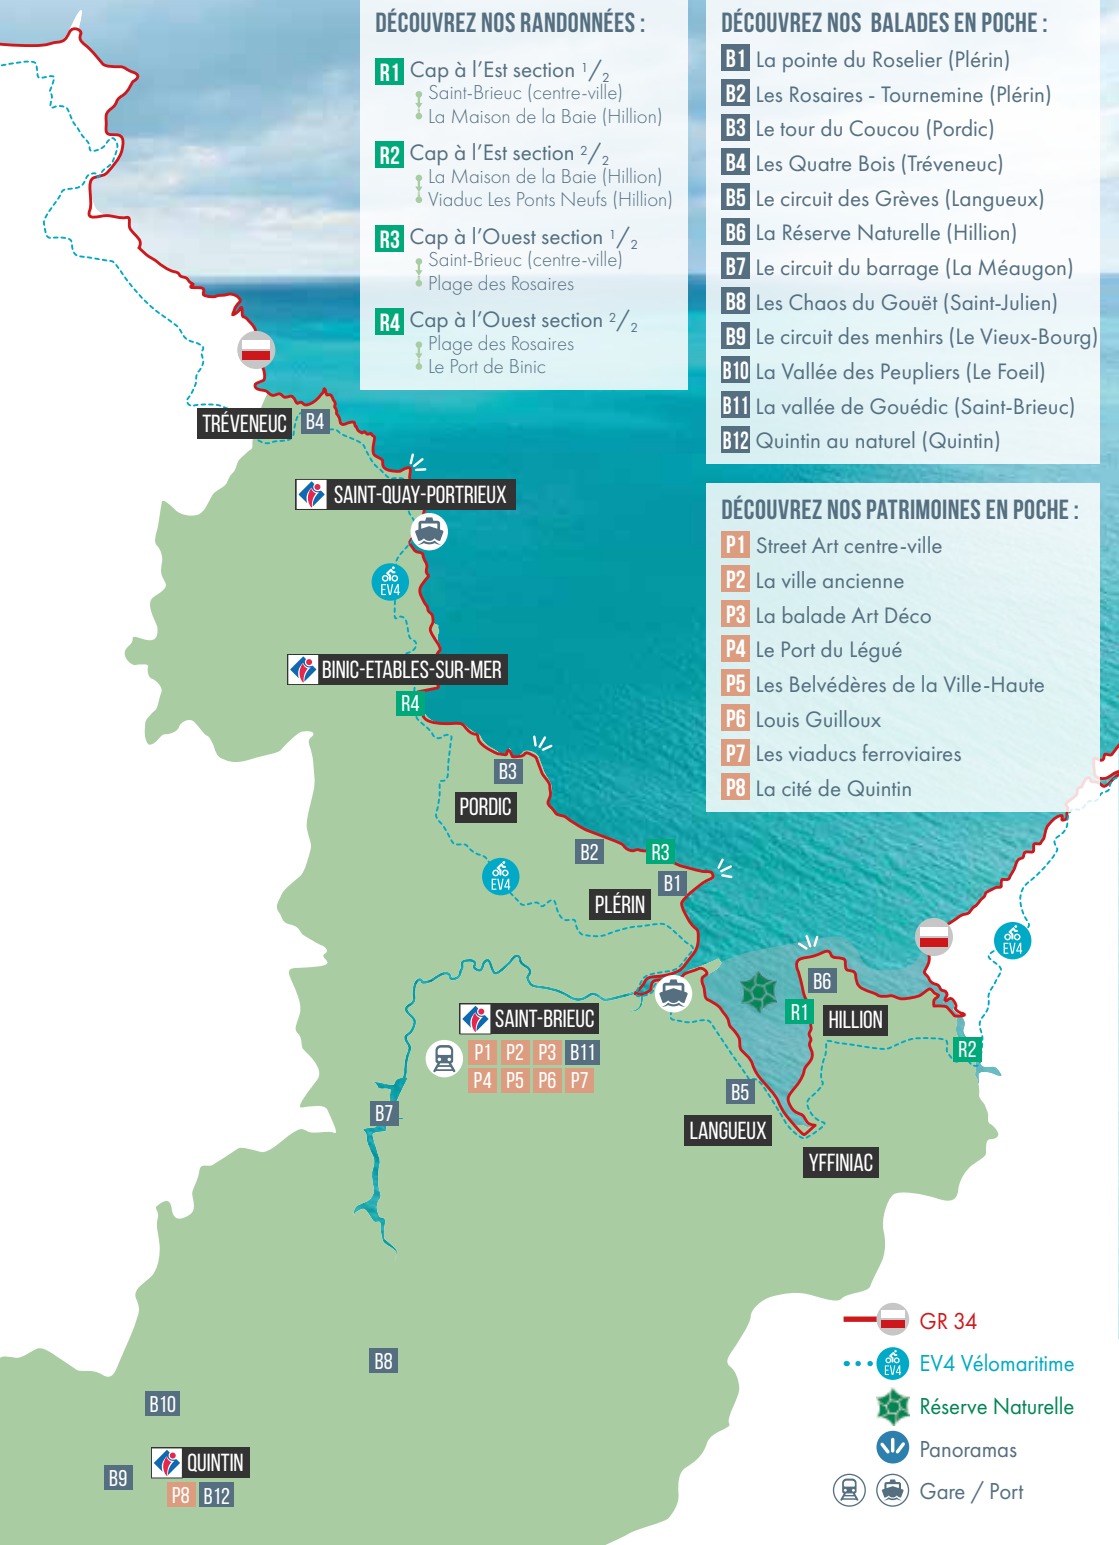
DÉCOUVREZ NOS RANDONNÉES :

R1 Cap à l'Est section $^1/_2$
Saint-Brieuc (centre-ville)
La Maison de la Baie (Hillion)

R2 Cap à l'Est section $^2/_2$
La Maison de la Baie (Hillion)
Viaduc Les Ponts Neufs (Hillion)

R3 Cap à l'Ouest section $^1/_2$
Saint-Brieuc (centre-ville)
Plage des Rosaires

R4 Cap à l'Ouest section $^2/_2$
Plage des Rosaires
Le Port de Binic

DÉCOUVREZ NOS BALADES EN POCHE :

B1 La pointe du Roselier (Plérin)
B2 Les Rosaires - Tournemine (Plérin)
B3 Le tour du Coucou (Pordic)
B4 Les Quatre Bois (Tréveneuc)
B5 Le circuit des Grèves (Langueux)
B6 La Réserve Naturelle (Hillion)
B7 Le circuit du barrage (La Méaugon)
B8 Les Chaos du Gouët (Saint-Julien)
B9 Le circuit des menhirs (Le Vieux-Bourg)
B10 La Vallée des Peupliers (Le Foeil)
B11 La vallée de Gouédic (Saint-Brieuc)
B12 Quintin au naturel (Quintin)

DÉCOUVREZ NOS PATRIMOINES EN POCHE :

P1 Street Art centre-ville
P2 La ville ancienne
P3 La balade Art Déco
P4 Le Port du Légué
P5 Les Belvédères de la Ville-Haute
P6 Louis Guilloux
P7 Les viaducs ferroviaires
P8 La cité de Quintin

TRÉVENEUC B4
SAINT-QUAY-PORTRIEUX
EV4
BINIC-ETABLES-SUR-MER
R4
B3
PORDIC
B2 R3
EV4
B1
PLÉRIN
EV4
B6
R1 HILLION
R2
SAINT-BRIEUC
P1 P2 P3 B11
P4 P5 P6 P7
B7
B5
LANGUEUX
YFFINIAC
B8
B10
B9
QUINTIN
P8 B12

GR 34
EV4 Vélomaritime
Réserve Naturelle
Panoramas
Gare / Port